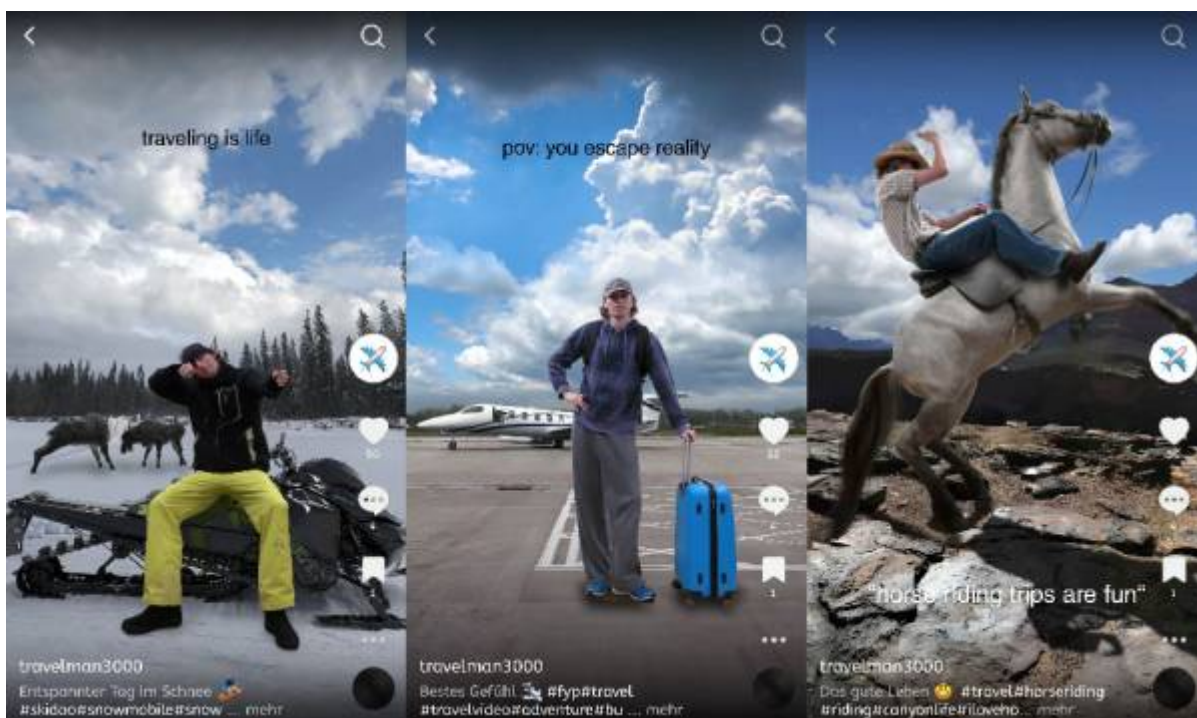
traveling is life

50

1

travelman3000

Entspannter Tag im Schnee 🏂
#skidoo#snowmobile#snow ... mehr

pov: you escape reality

32

1

travelman3000

Bestes Gefühl 🛬 #fyp#travel
#travelvideo#adventure#bu ... mehr

"horse riding trips are fun"

1

travelman3000

Das gute Leben 😊 #travel#horseriding
#riding#canyonlife#iloveho... mehr